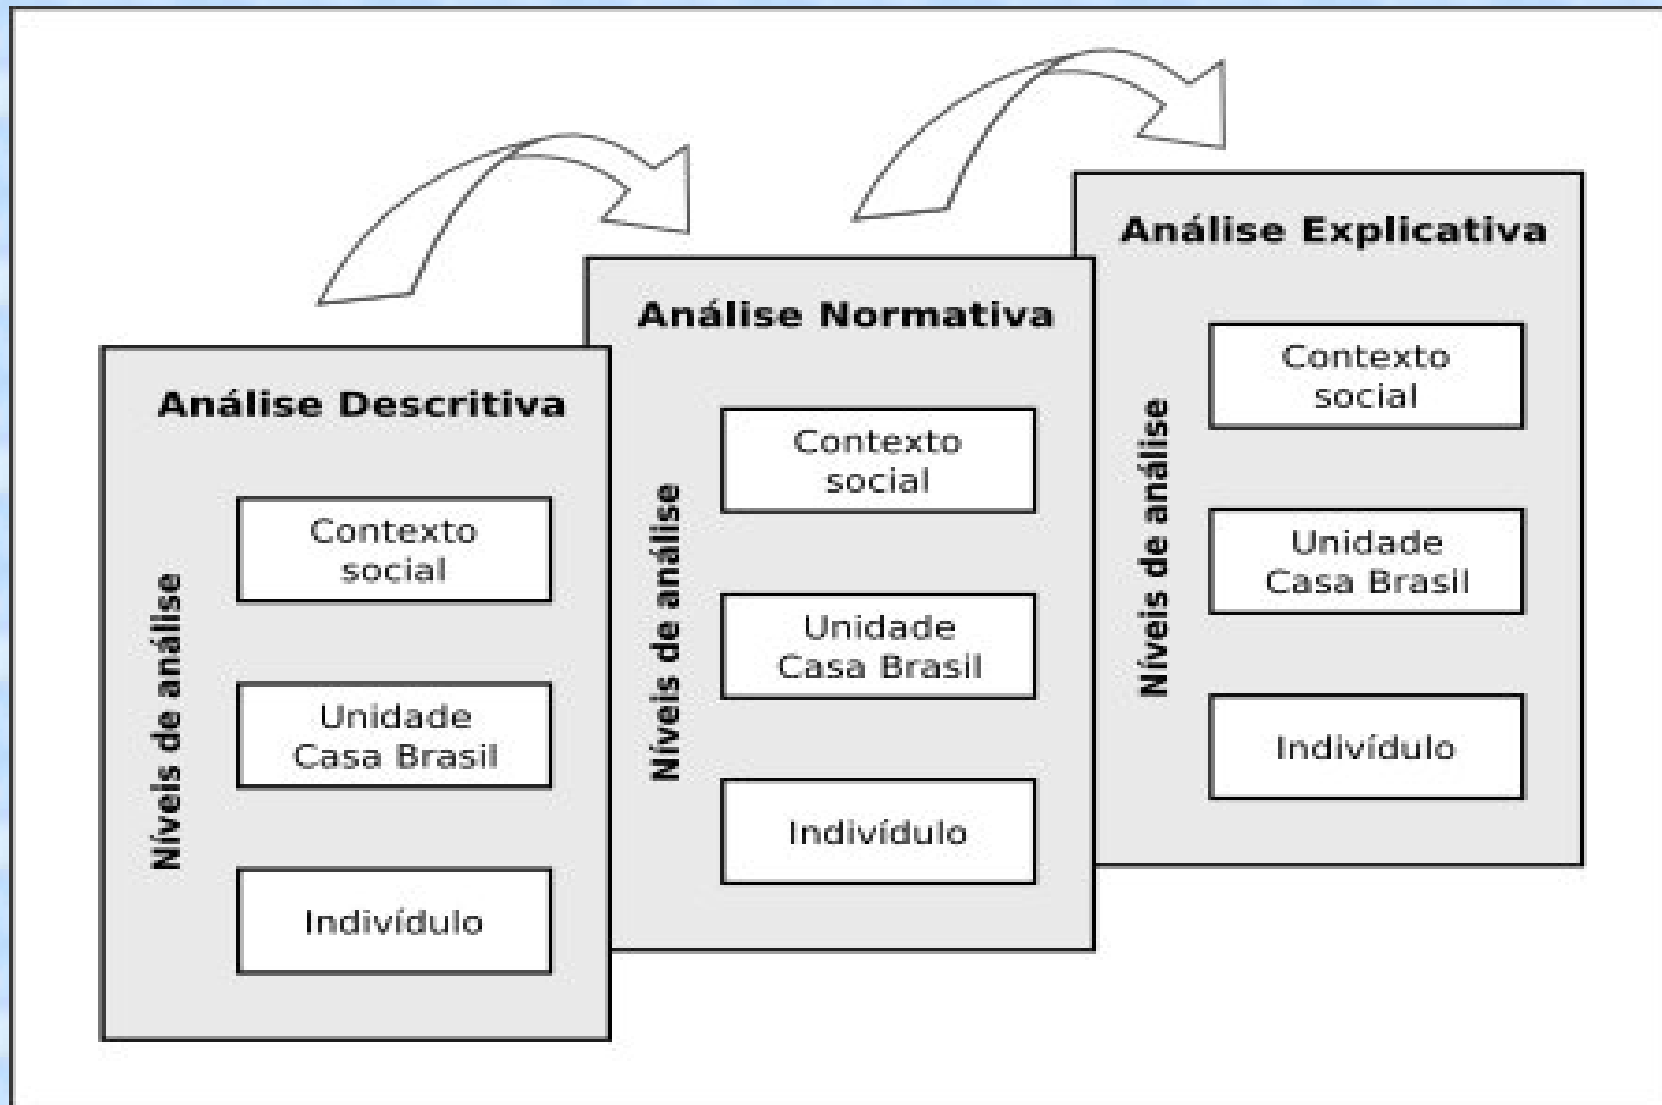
Análise Descritiva

Níveis de análise

Contexto social

Unidade Casa Brasil

Indivídulo

Análise Normativa

Níveis de análise

Contexto social

Unidade Casa Brasil

Indivídulo

Análise Explicativa

Níveis de análise

Contexto social

Unidade Casa Brasil

Indivídulo